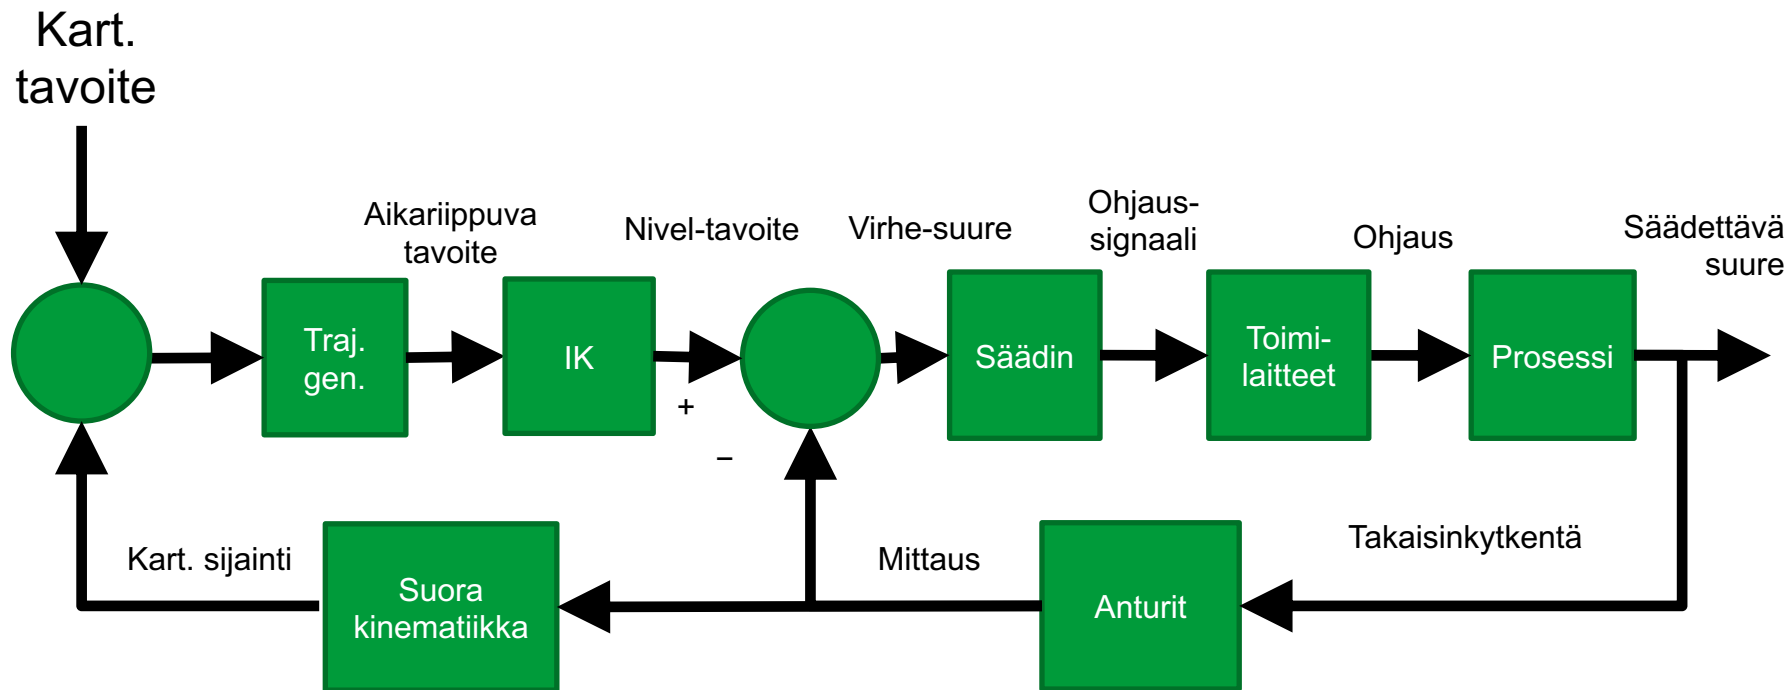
Kart. tavoite

Aikariippuva tavoite

Nivel-tavoite

Virhe-suure

Ohjaus-signaali

Ohjaus

Säädettävä suure

Traj. gen.

IK

+

–

Säädin

Toimi-laitteet

Prosessi

Kart. sijainti

Suora kinematiikka

Mittaus

Anturit

Takaisinkytkentä